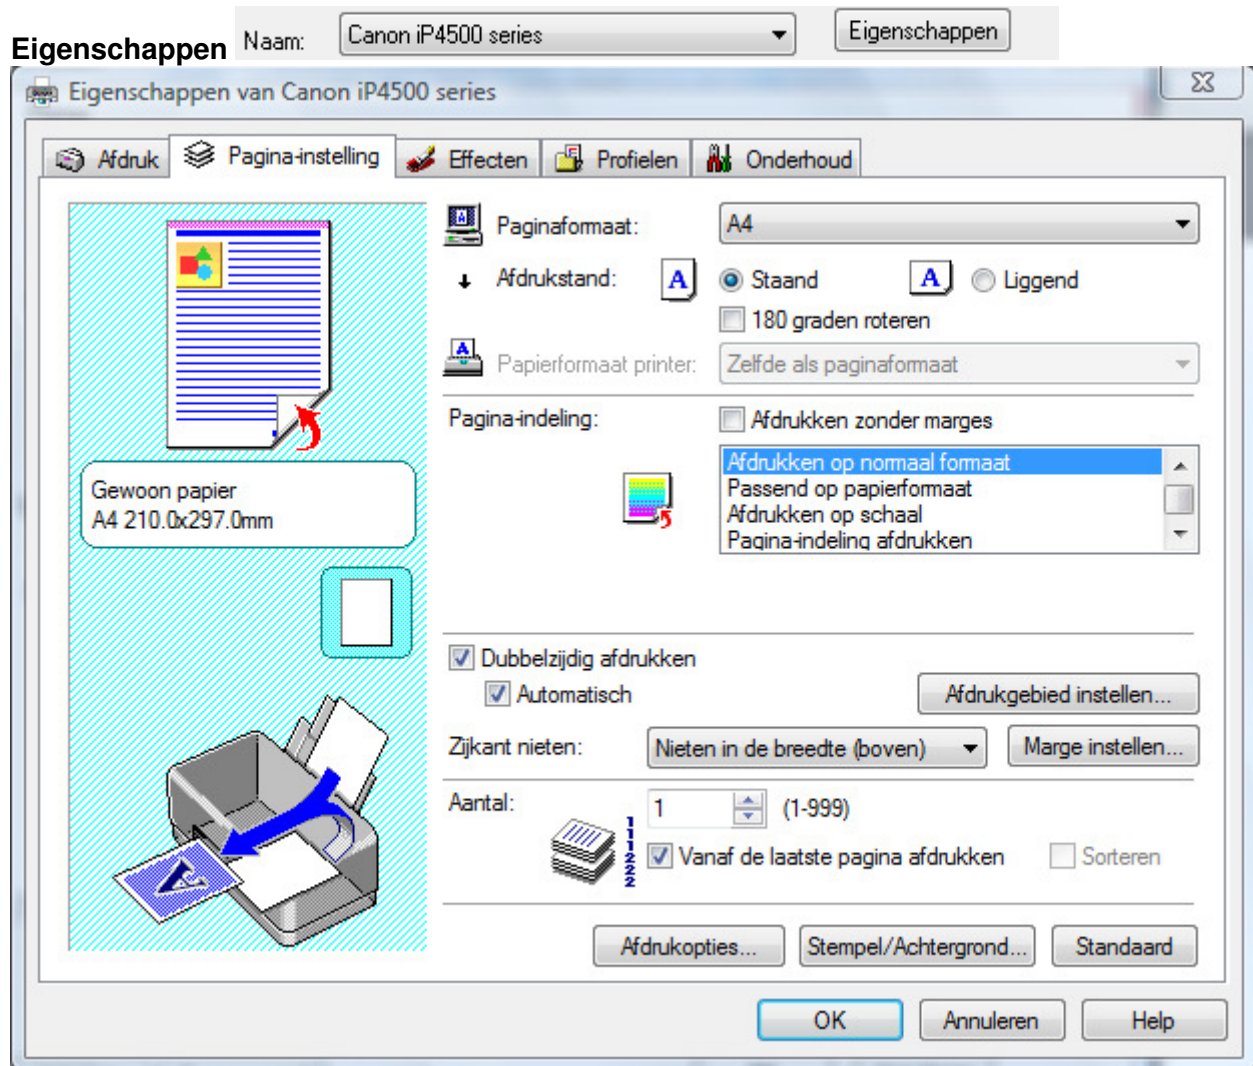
Eigenschappen

Naam: Canon iP4500 series

Eigenschappen

Eigenschappen van Canon iP4500 series

Afdruk

Pagina-instelling

Effecten

Profielen

Onderhoud

Paginaformaat: A4

Afdrukstand: Staand Liggend

180 graden roteren

Papierformaat printer: Zelfde als paginaformaat

Pagina-indeling: Afdrukken zonder marges

Afdrukken op normaal formaat
Passend op papierformaat
Afdrukken op schaal
Pagina-indeling afdrukken

Gewoon papier
A4 210.0x297.0mm

Dubbelzijdig afdrukken

Automatisch

Afdrukgebied instellen...

Zijkant nieten: Nieten in de breedte (boven)

Marge instellen...

Aantal: 1 (1-999)

Vanaf de laatste pagina afdrukken

Sorteren

Afdrukopties...

Stempel/Achtergrond...

Standaard

OK

Annuleren

Help